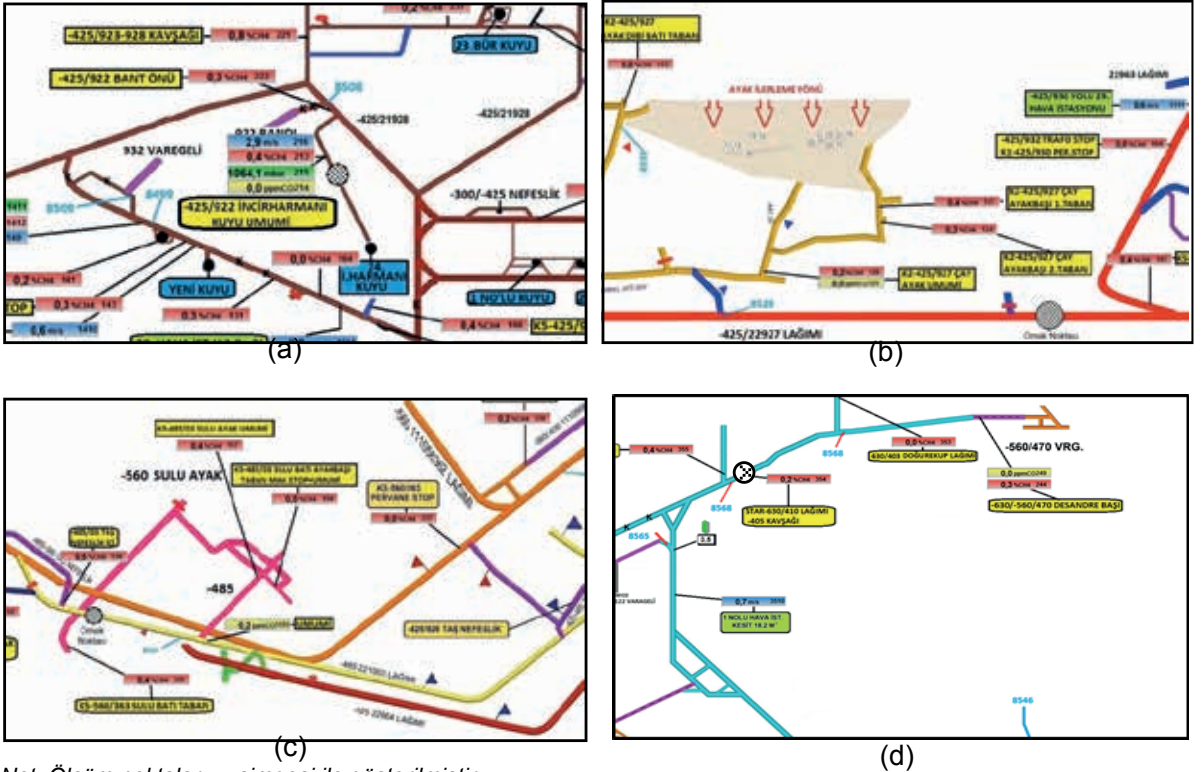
-425/923-928 KAVŞAĞI 0,8 SCHM
-425/922 BANT ÖNÜ 0,3 SCHM
23 BÜR KUYU
8506
922 BANOL
-425/21928
-425/21928
932 VAREGELİ
2,9 m/s
0,4 SCHM
1064,1 mbar
0,0 ppmCO
8499
8509
-425/922 İNCİRHARMANI KUYU UMUMİ
-300/-425 NEFESLİK
0,0 SCHM
İ.HARMANI KUYU
0,2 SCHM
0,3 SCHM
YENİ KUYU
0,6 m/s
0,3 SCHM
1 NO'LU KUYU
0,4 SCHM
K5-425/
(a)

K2-425/927 AYAK DİBİ BATI TABAN
AYAK İLERLEME YÖNÜ
22963 LAĞIMI
-425/930 YOLU 2S. HAVA İSTASYONU
-425/932 TRAFO STOP K2-425/950 PER.STOP
K2-425/927 ÇAY AYAKBAŞI 1.TABAN
K2-425/927 ÇAY AYAKBAŞI 2.TABAN
K2-425/927 ÇAY AYAK UMUMİ
8528
-425/22927 LAĞIMI
Ortak Noktası
(b)

-560 SULU AYAK
-485
K5-560/363 SULU BATI TABAN
-425/926 TAŞ NEFESLİK
K5-560/365 PERVANE STOP
UMUMİ
Ortak Noktası
(c)

-560/470 VRG.
8568
630/403 DOĞUREKUP LAĞIMI
0,0 SCHM
0,4 SCHM
0,2 SCHM
STAR-630/410 LAĞIMI -405 KAVŞAĞI
0,0 ppmCO
0,3 SCHM
-630/-560/470 DESANDRE BAŞI
8568
8565
0,7 m/s
1 NOLU HAVA İST. KESİT 18,2 m²
8546
(d)

Not: Ölçüm noktaları ... simgesi ile gösterilmiştir.